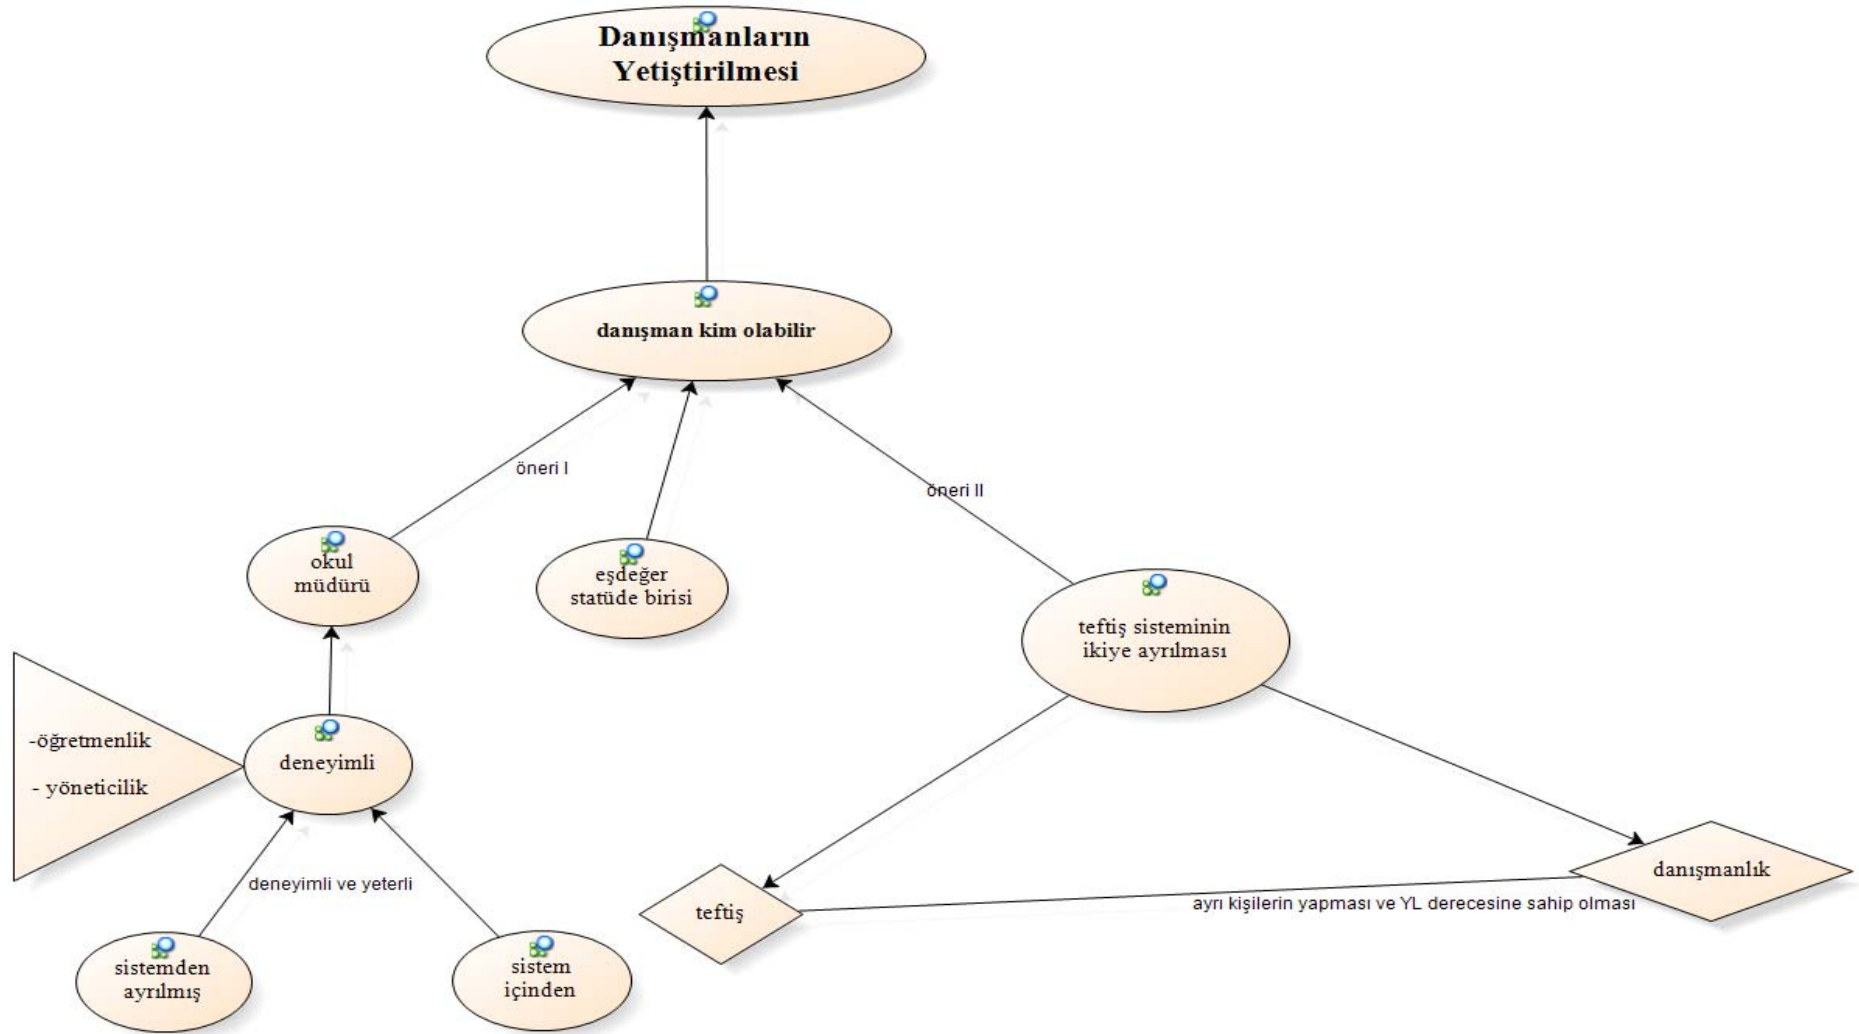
Danışmanların Yetiştirilmesi

danışman kim olabilir

öneri I

öneri II

okul müdürü

eşdeğer statüde birisi

teftiş sisteminin ikiye ayrılması

-öğretmenlik

- yöneticilik

deneyimli

deneyimli ve yeterli

sistemden ayrılmış

sistem içinden

teftiş

danışmanlık

ayrı kişilerin yapması ve YL derecesine sahip olması